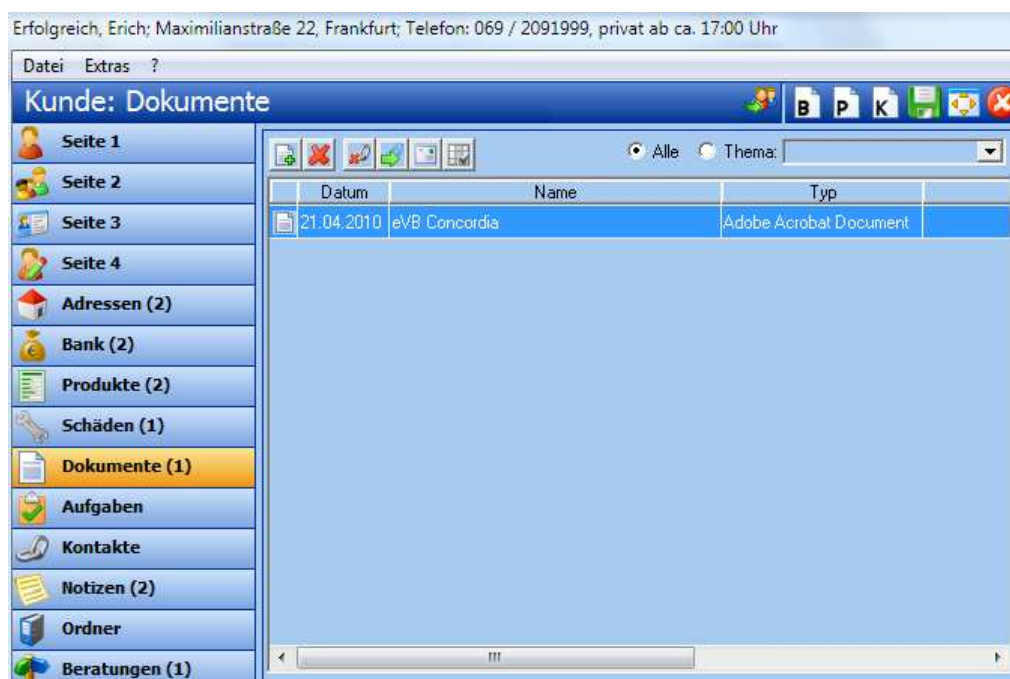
Erfolgreich, Erich; Maximilianstraße 22, Frankfurt; Telefon: 069 / 2091999, privat ab ca. 17:00 Uhr

Datei Extras ?

Kunde: Dokumente

B P K

Seite 1
Seite 2
Seite 3
Seite 4
Adressen (2)
Bank (2)
Produkte (2)
Schäden (1)
Dokumente (1)
Aufgaben
Kontakte
Notizen (2)
Ordner
Beratungen (1)

Alle Thema:

| Datum | Name | Typ |
|---|---|---|
| 21.04.2010 | eVB Concordia | Adobe Acrobat Document |